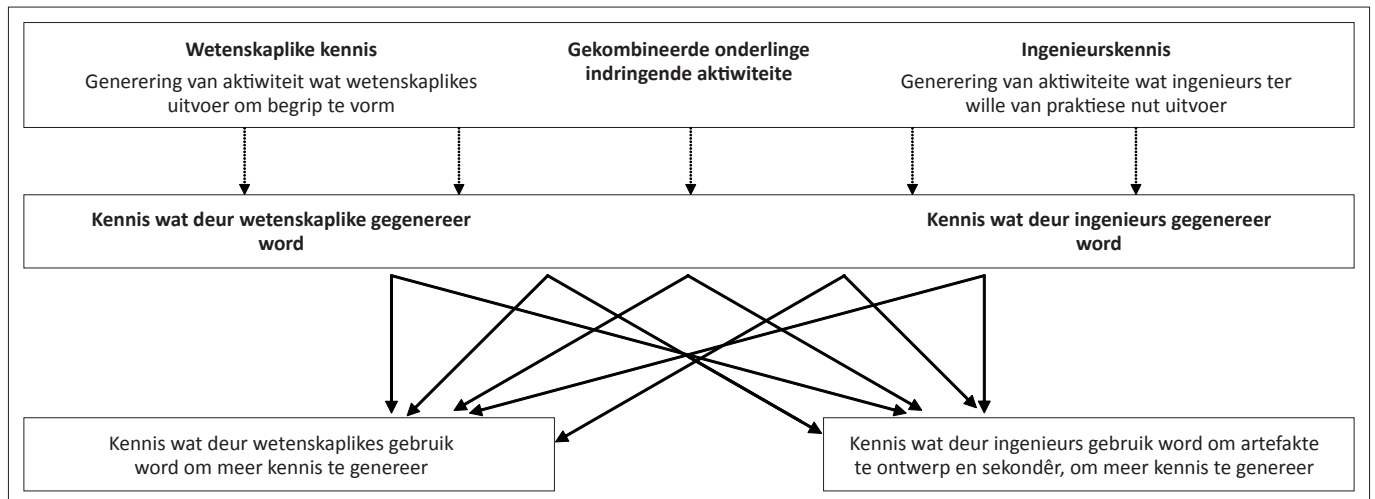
**Wetenskaplike kennis**
Generering van aktiwiteit wat wetenskaplikes uitvoer om begrip te vorm

**Gekombineerde onderlinge indringende aktiwiteite**

**Ingenieurskennis**
Generering van aktiwiteite wat ingenieurs ter wille van praktiese nut uitvoer

**Kennis wat deur wetenskaplike gegenereer word**

**Kennis wat deur ingenieurs gegenereer word**

Kennis wat deur wetenskaplikes gebruik word om meer kennis te genereer

Kennis wat deur ingenieurs gebruik word om artefakte te ontwerp en sekondêr, om meer kennis te genereer